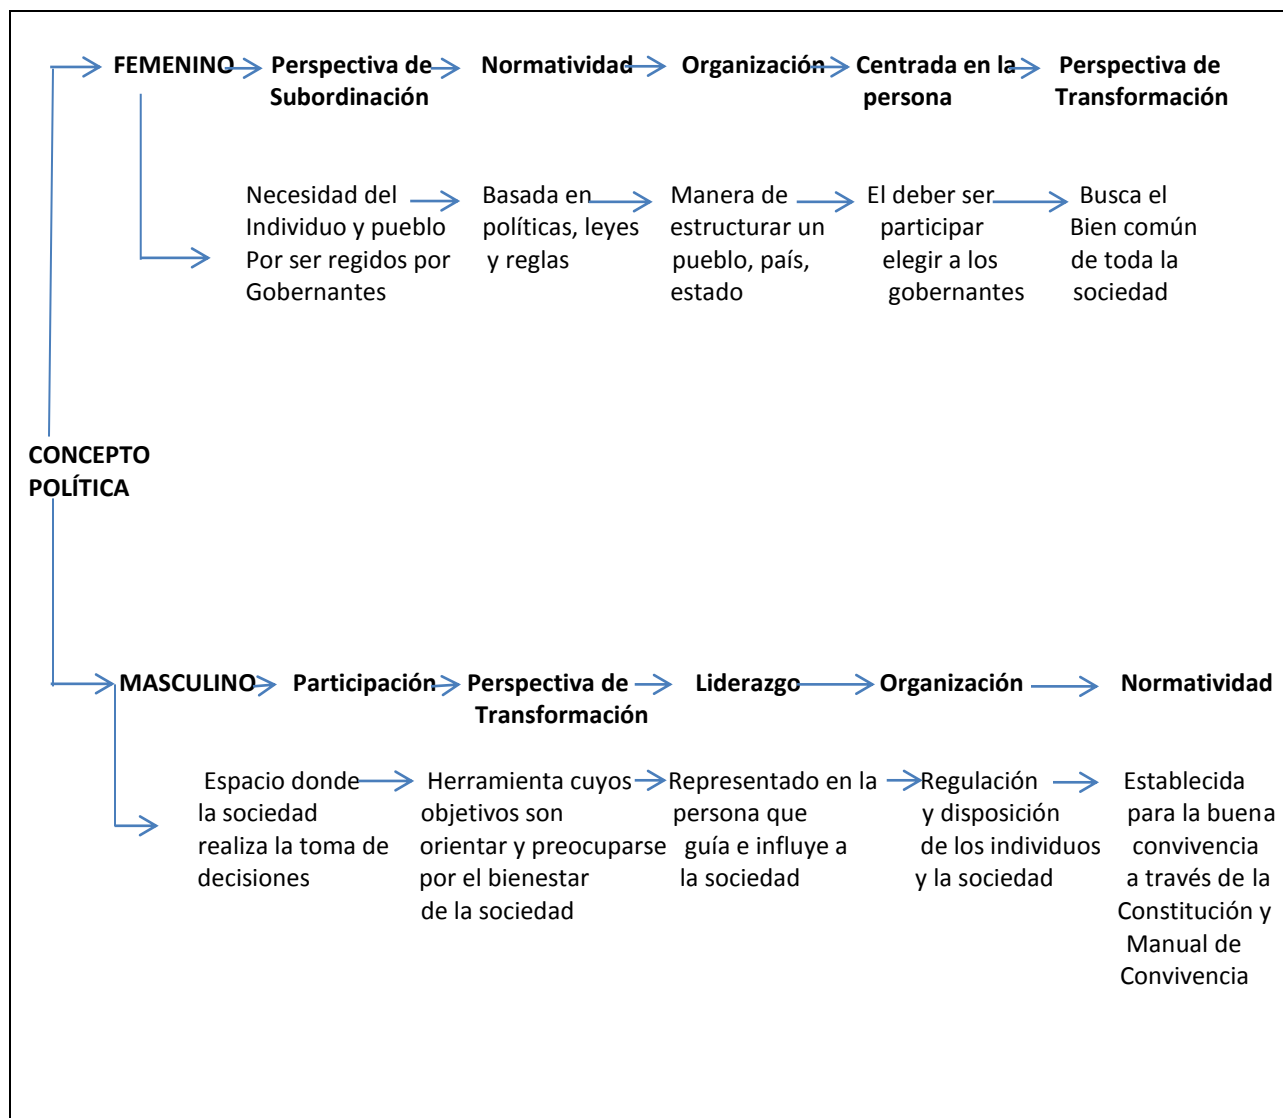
FEMENINO Perspectiva de Subordinación Normatividad Organización Centrada en la persona Perspectiva de Transformación

Necesidad del Individuo y pueblo Por ser regidos por Gobernantes

Basada en políticas, leyes y reglas

Manera de estructurar un pueblo, país, estado

El deber ser participar elegir a los gobernantes

Busca el Bien común de toda la sociedad

CONCEPTO POLÍTICA

MASCULINO Participación Perspectiva de Transformación Liderazgo Organización Normatividad

Espacio donde la sociedad realiza la toma de decisiones

Herramienta cuyos objetivos son orientar y preocuparse por el bienestar de la sociedad

Representado en la persona que guía e influye a la sociedad

Regulación y disposición de los individuos y la sociedad

Establecida para la buena convivencia a través de la Constitución y Manual de Convivencia